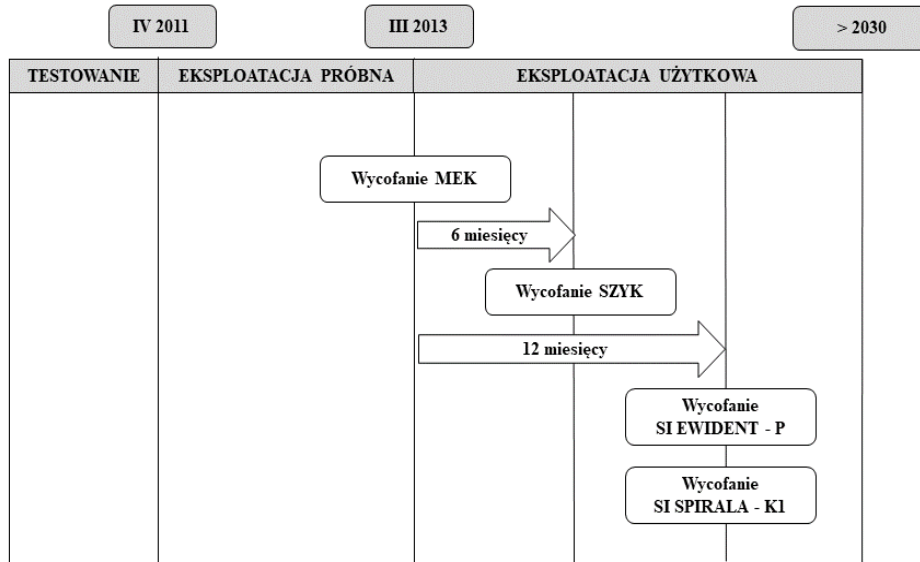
IV 2011

III 2013

> 2030

| TESTOWANIE | EKSPLOATACJA PRÓBNA | EKSPLOATACJA UŻYTKOWA |
|---|---|---|

Wycofanie MEK

6 miesięcy

Wycofanie SZYK

12 miesięcy

Wycofanie SI EWIDENT - P

Wycofanie SI SPIRALA - K1